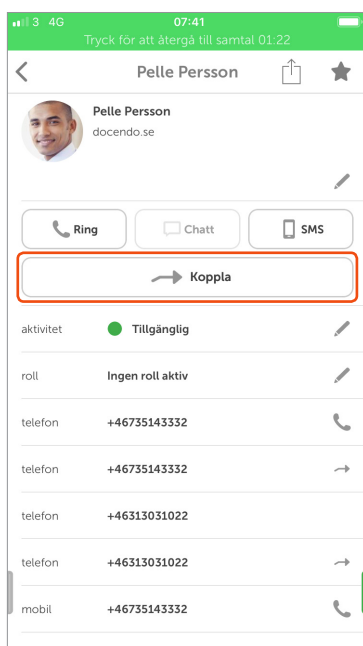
3 4G 07:41
Tryck för att återgå till samtal 01:22

Pelle Persson

Pelle Persson
docendo.se

Ring
Chatt
SMS

Koppla

aktivitet Tillgänglig

roll Ingen roll aktiv

telefon +46735143332

telefon +46735143332

telefon +46313031022

telefon +46313031022

mobil +46735143332